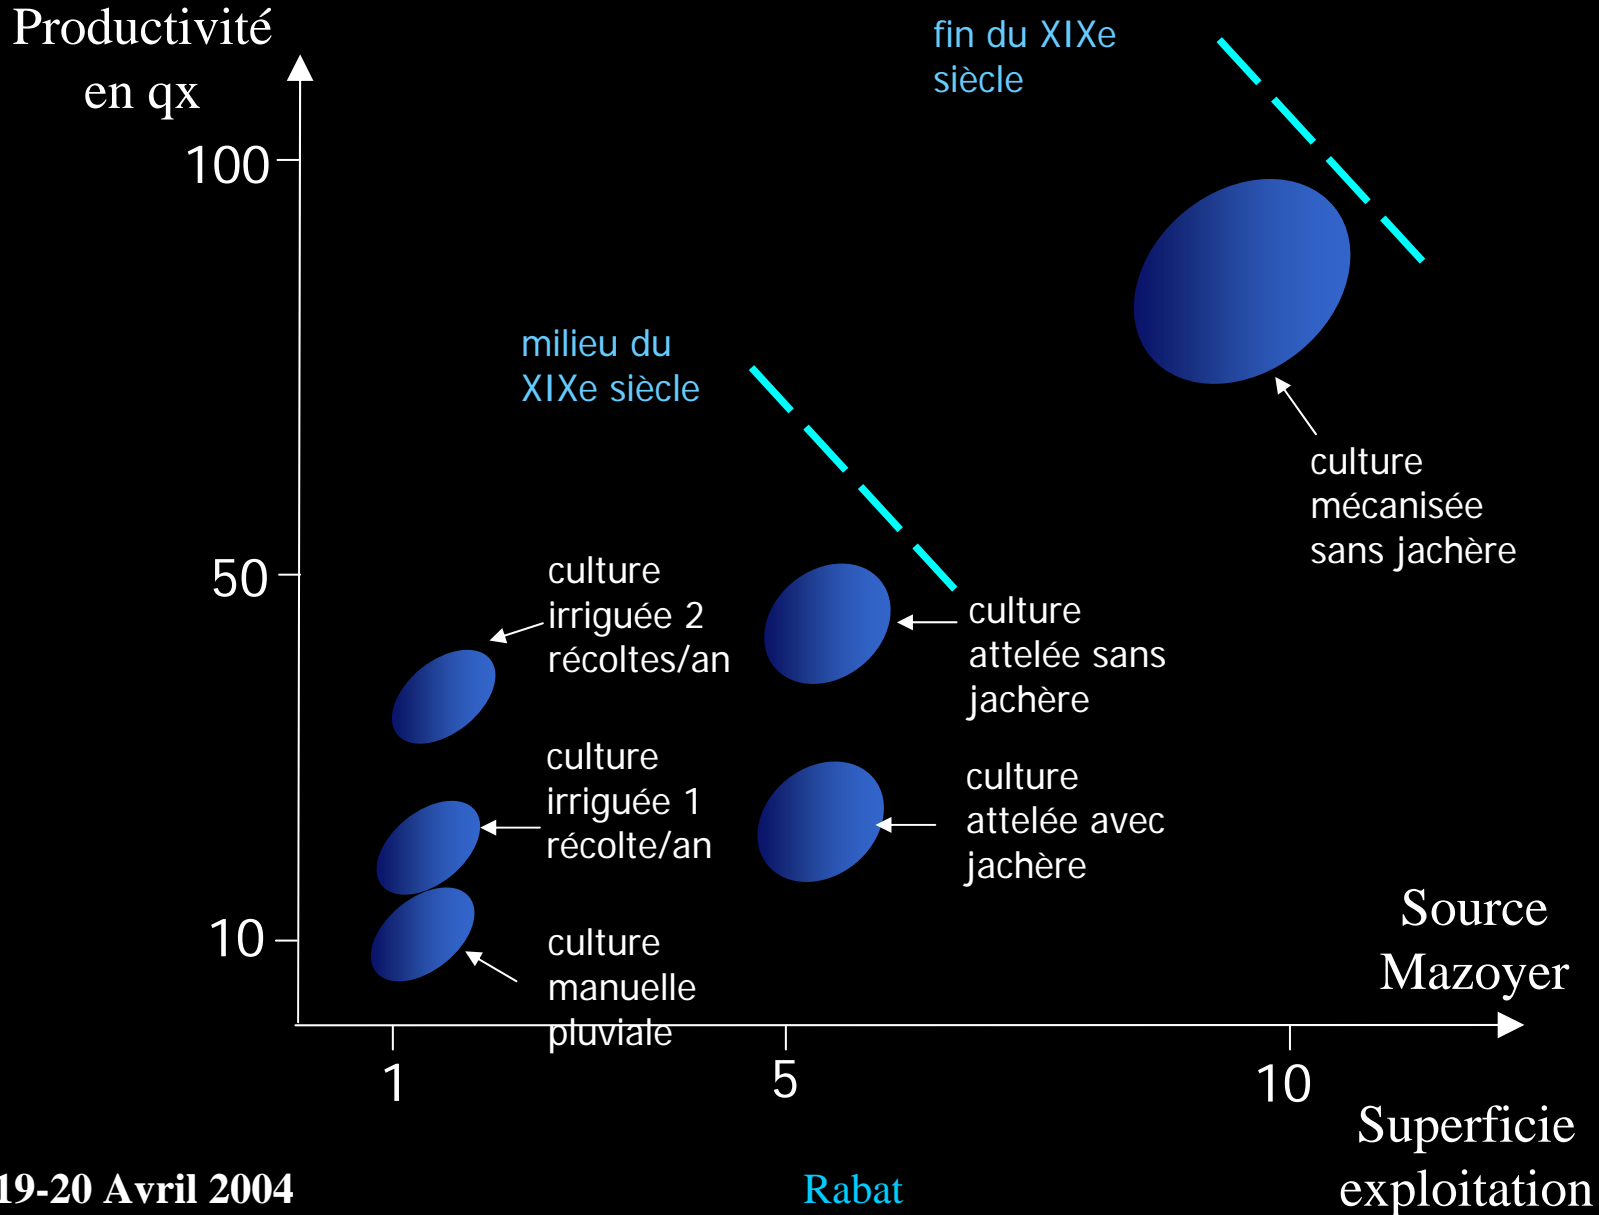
Productivité en qx

fin du XIXe siècle

100

milieu du XIXe siècle

culture mécanisée sans jachère

50

culture irriguée 2 récoltes/an

culture attelée sans jachère

culture irriguée 1 récolte/an

culture attelée avec jachère

10

culture manuelle pluviale

Source Mazoyer

1

5

10

Superficie exploitation

19-20 Avril 2004

Rabat